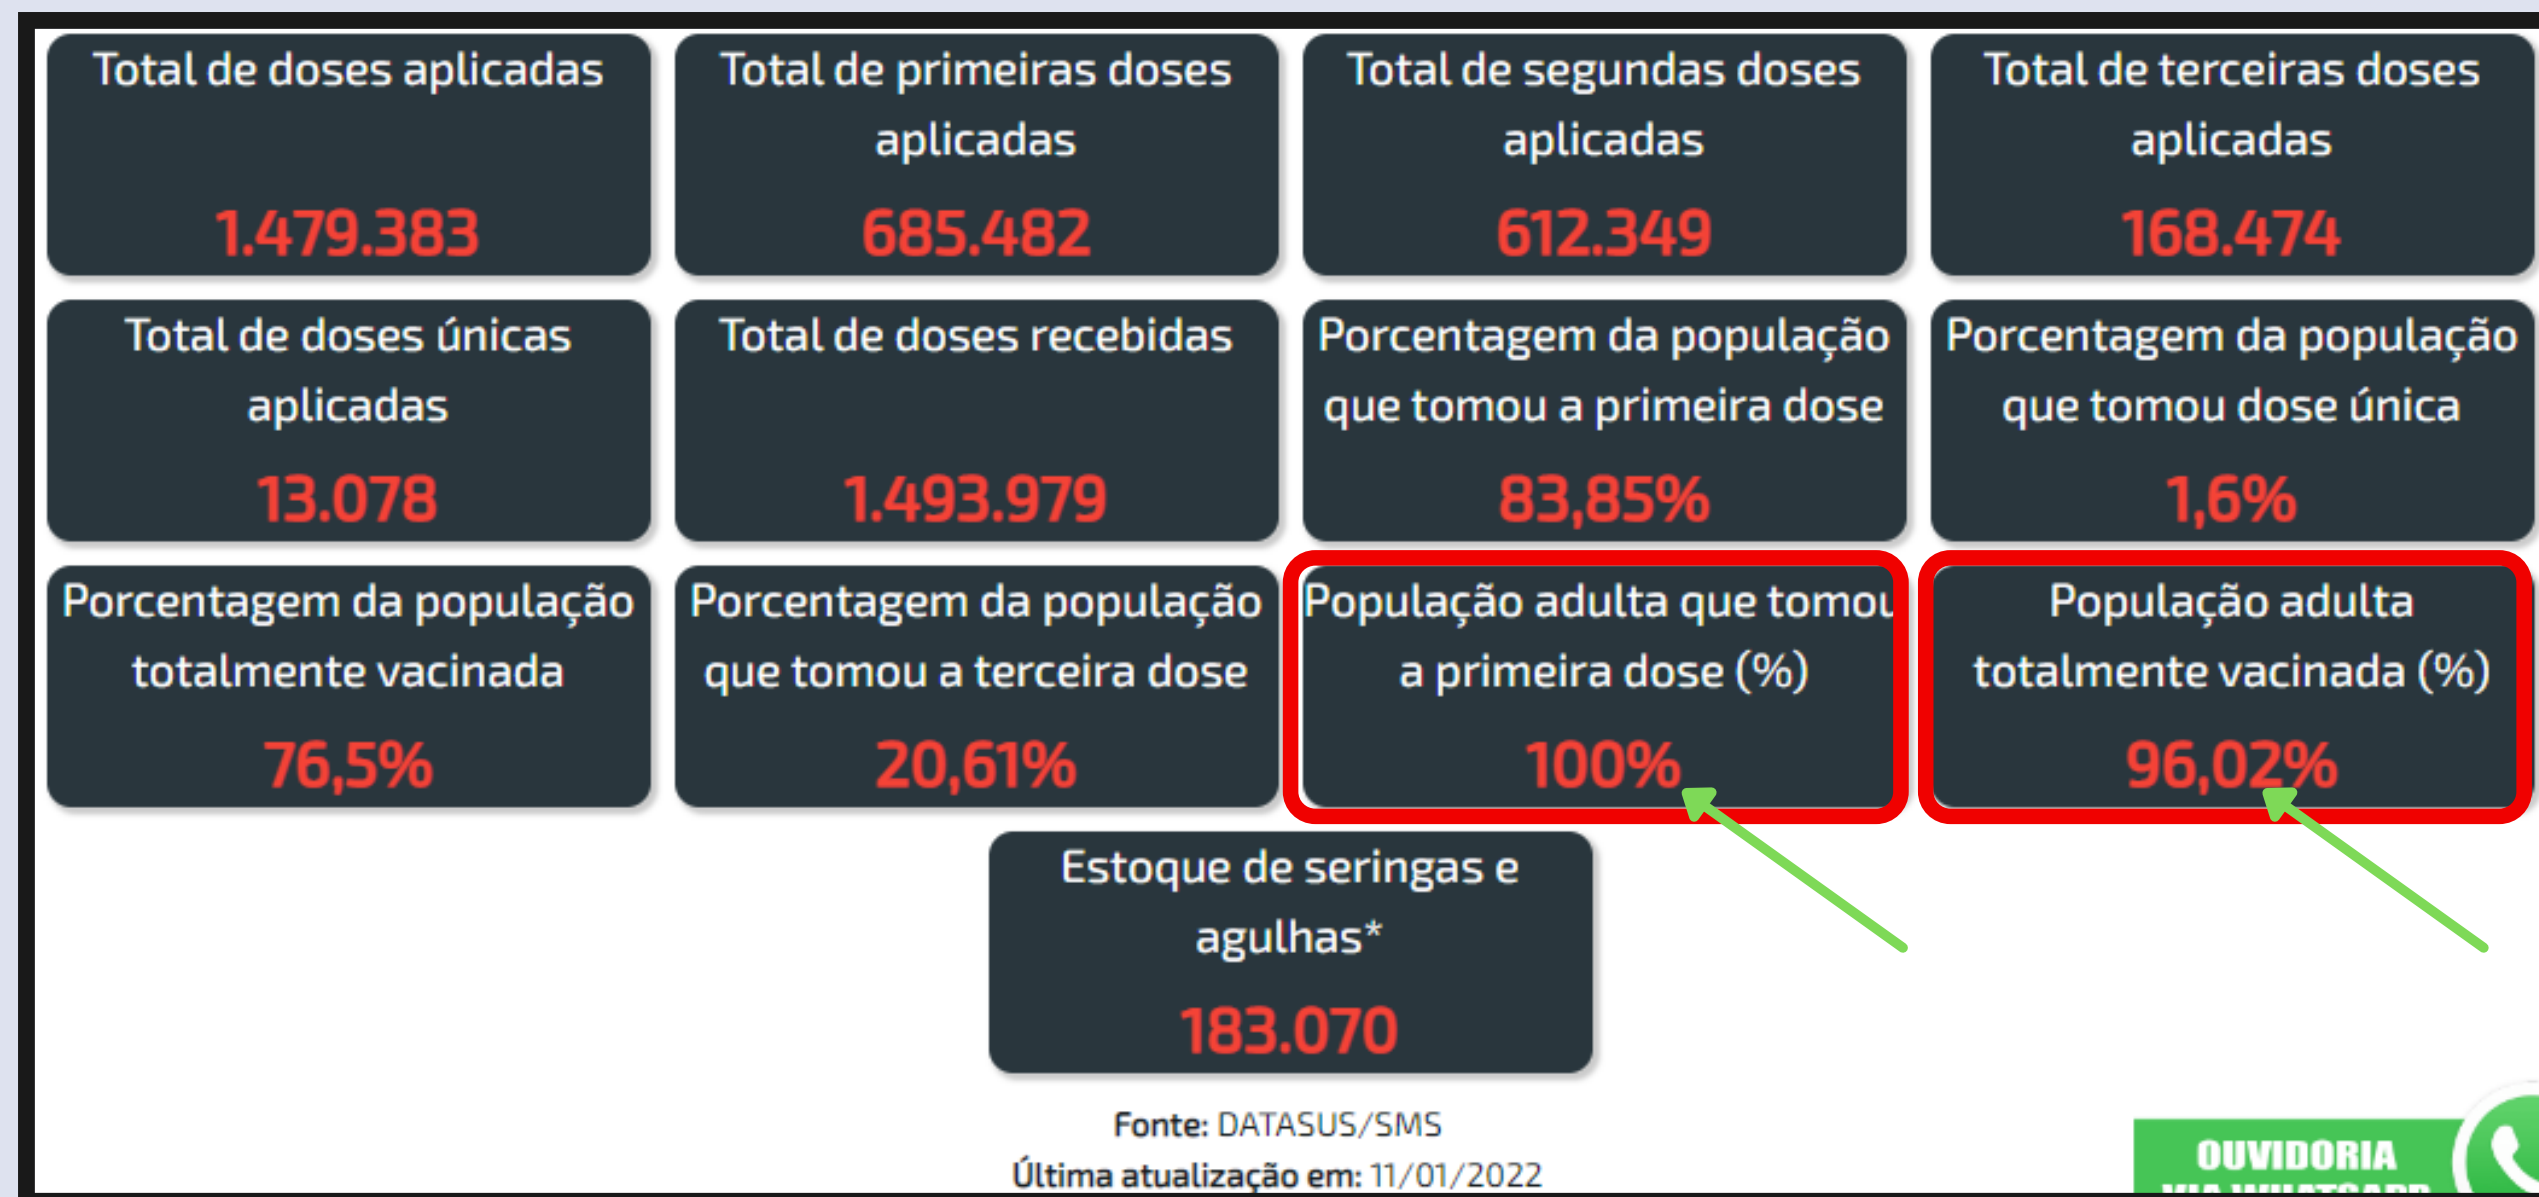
Total de doses aplicadas
1.479.383

Total de primeiras doses aplicadas
685.482

Total de segundas doses aplicadas
612.349

Total de terceiras doses aplicadas
168.474

Total de doses únicas aplicadas
13.078

Total de doses recebidas
1.493.979

Porcentagem da população que tomou a primeira dose
83,85%

Porcentagem da população que tomou dose única
1,6%

Porcentagem da população totalmente vacinada
76,5%

Porcentagem da população que tomou a terceira dose
20,61%

População adulta que tomou a primeira dose (%)
100%

População adulta totalmente vacinada (%)
96,02%

Estoque de seringas e agulhas*
183.070

Fonte: DATASUS/SMS
Última atualização em: 11/01/2022

OUVIDORIA
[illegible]